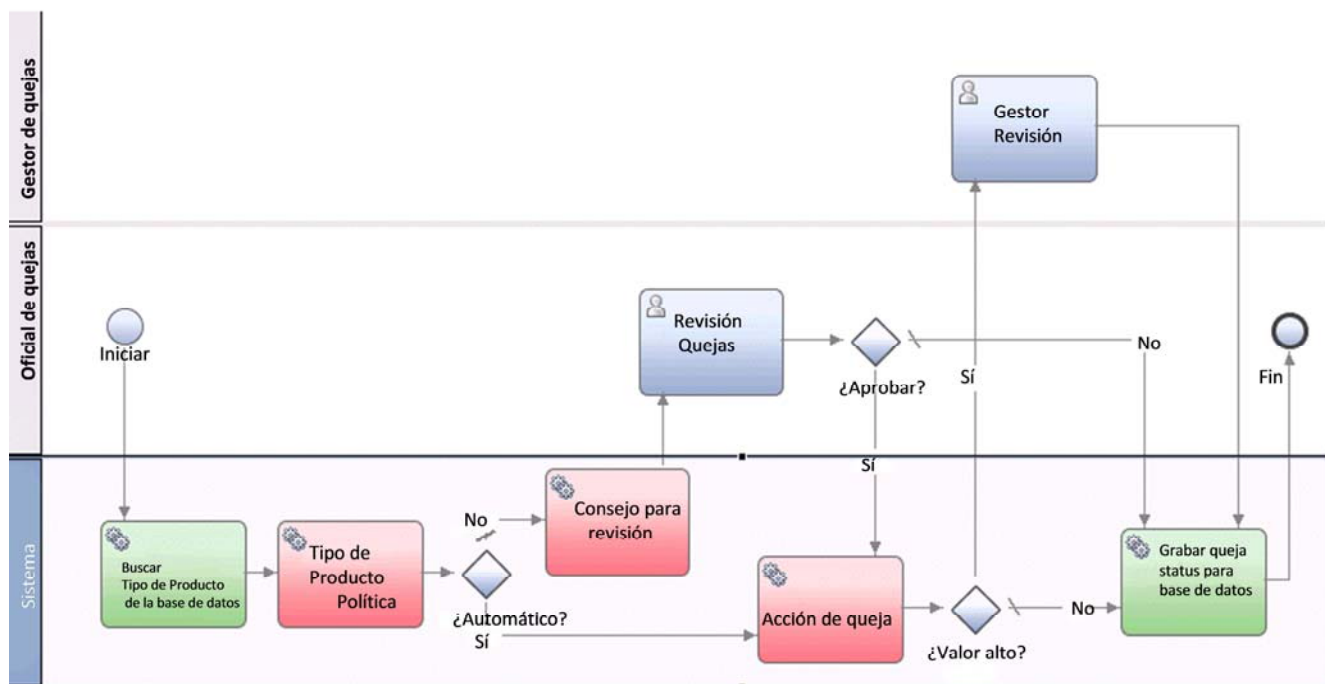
Gestor de quejas

Gestor Revisión

Oficial de quejas

Iniciar

Revisión Quejas

¿Aprobar?

No

Sí

Fin

Sistema

Buscar Tipo de Producto de la base de datos

Tipo de Producto Política

No

¿Automático?

Sí

Consejo para revisión

Sí

Acción de queja

¿Valor alto?

No

Grabar queja status para base de datos